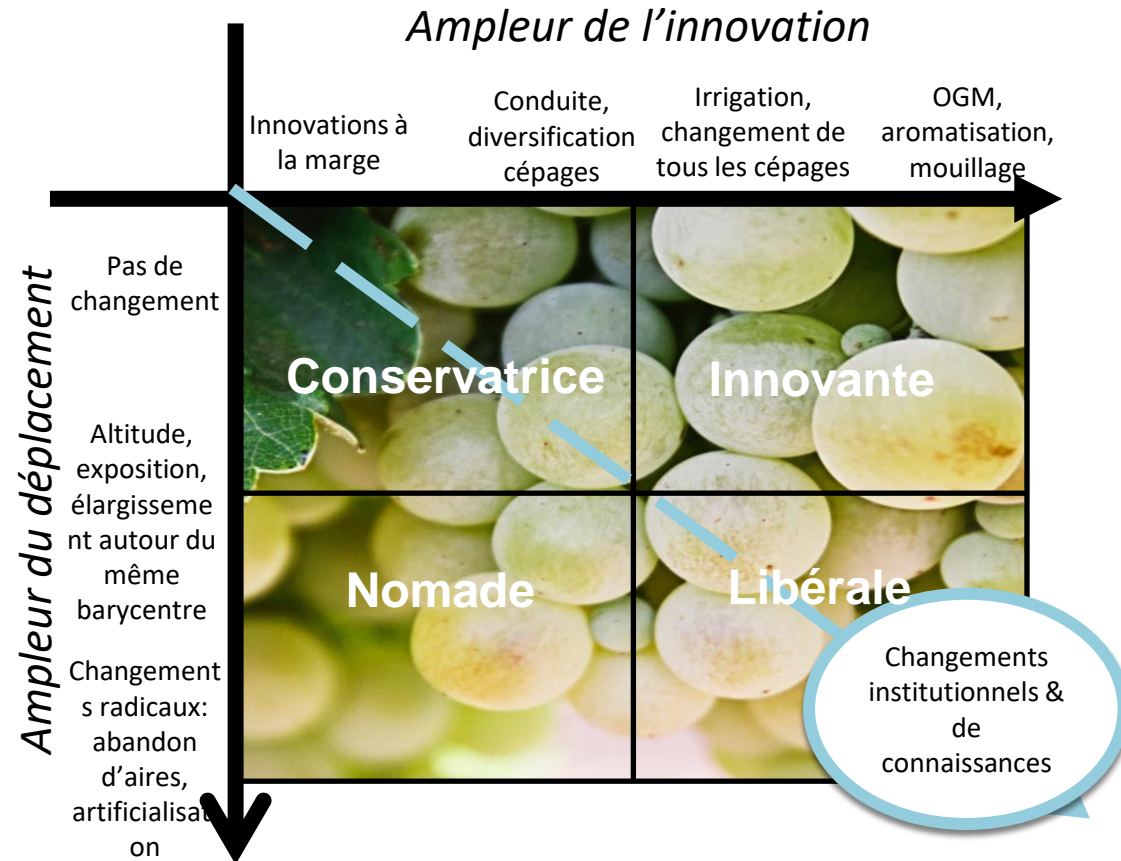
Ampleur de l'innovation

Innovations à la marge

Conduite, diversification cépages

Irrigation, changement de tous les cépages

OGM, aromatisation, mouillage

Ampleur du déplacement

Pas de changement

Altitude, exposition, élargissement autour du même barycentre

Changements radicaux: abandon d'aires, artificialisat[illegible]on

Conservatrice

Innovante

Nomade

Libérale

Changements institutionnels & de connaissances